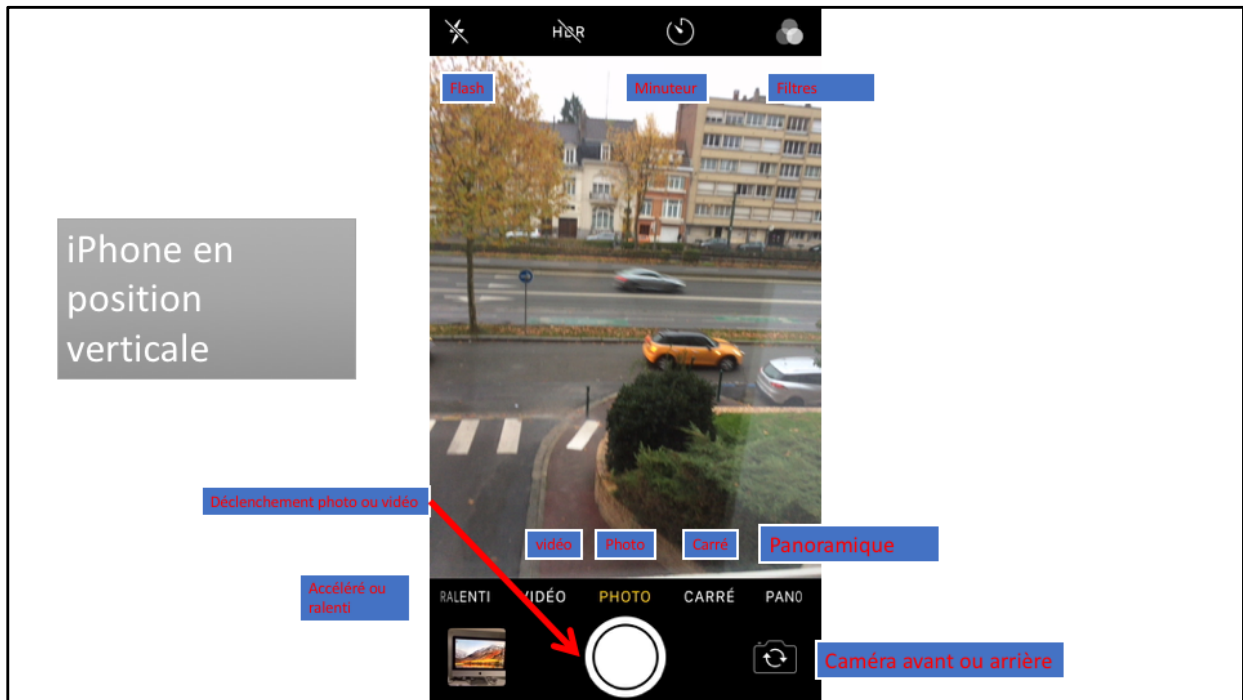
HDR

Flash

Minuteur

Filtres

iPhone en position verticale

Déclenchement photo ou vidéo

vidéo

Photo

Carré

Panoramique

Accéléré ou ralenti

RALENTI VIDÉO PHOTO CARRÉ PANO

Caméra avant ou arrière